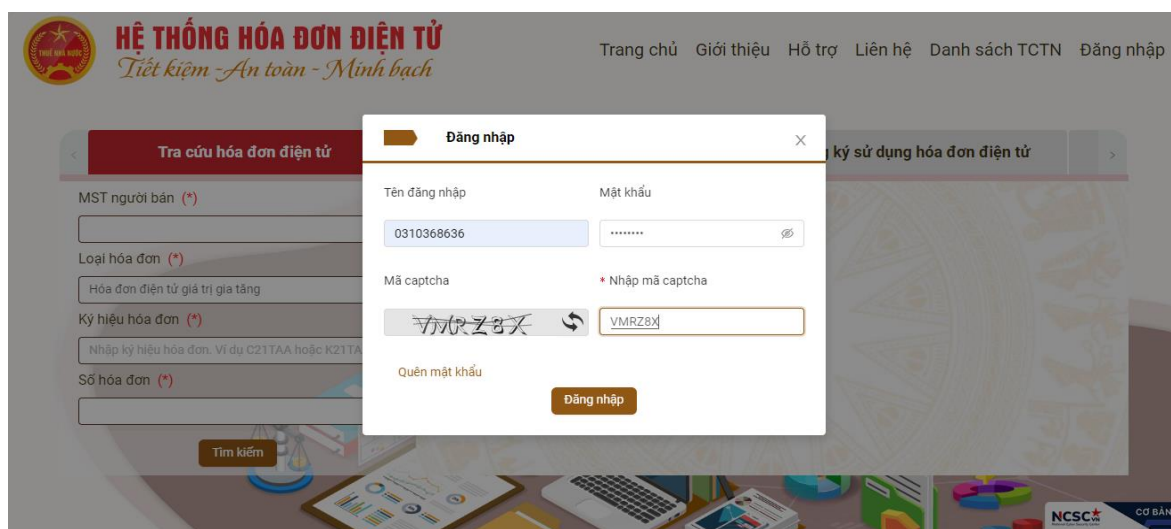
THUẾ NHÀ NƯỚC

HỆ THỐNG HÓA ĐƠN ĐIỆN TỬ
Tiết kiệm - An toàn - Minh bạch

Trang chủ Giới thiệu Hỗ trợ Liên hệ Danh sách TCTN Đăng nhập

Tra cứu hóa đơn điện tử

ký sử dụng hóa đơn điện tử

MST người bán (*)

Loại hóa đơn (*)

Hóa đơn điện tử giá trị gia tăng

Ký hiệu hóa đơn (*)

Nhập ký hiệu hóa đơn. Ví dụ C21TAA hoặc K21TA

Số hóa đơn (*)

Tìm kiếm

Đăng nhập

Tên đăng nhập

0310368636

Mật khẩu

••••••••

Mã captcha

VMRZ8X

* Nhập mã captcha

VMRZ8X

Quên mật khẩu

Đăng nhập

NCSC

CƠ BẢN